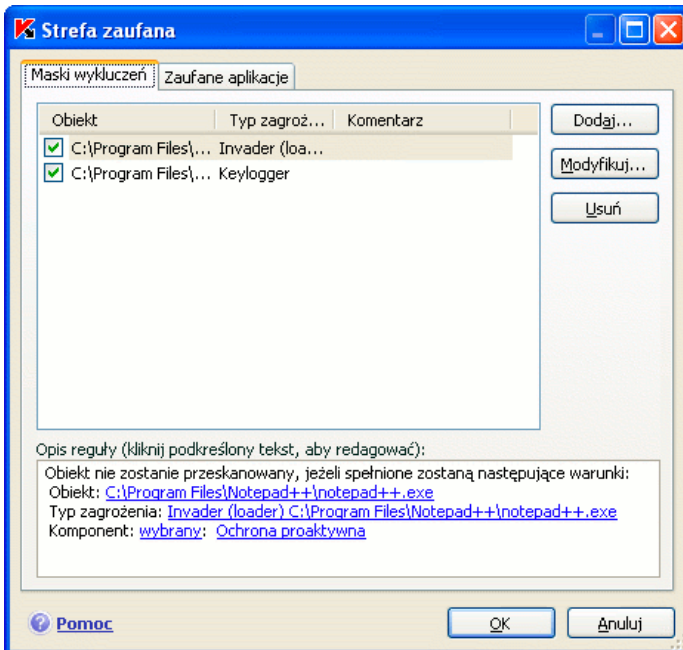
Strefa zaufana

Maski wykluczeń | Zaufane aplikacje

| Obiekt | Typ zagroż... | Komentarz |
|---|---|---|
| C:\Program Files\... | Invader (loa... | |
| C:\Program Files\... | Keylogger | |

Dodaj...

Modyfikuj...

Usuń

Opis reguły (kliknij podkreślony tekst, aby redagować):

Obiekt nie zostanie przeskanowany, jeżeli spełnione zostaną następujące warunki:
Obiekt: C:\Program Files\Notepad++\notepad++.exe
Typ zagrożenia: Invader (loader) C:\Program Files\Notepad++\notepad++.exe
Komponent: wybrany: Ochrona proaktywna

Pomoc

OK

Anuluj